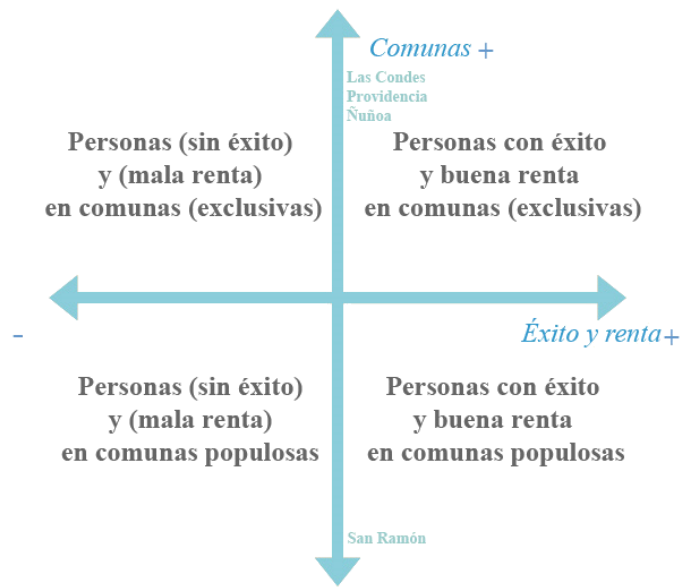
Comunas +

Las Condes
Providencia
Ñuñoa

Personas (sin éxito) y (mala renta) en comunas (exclusivas)

Personas con éxito y buena renta en comunas (exclusivas)

-

Éxito y renta +

Personas (sin éxito) y (mala renta) en comunas populosas

Personas con éxito y buena renta en comunas populosas

San Ramón